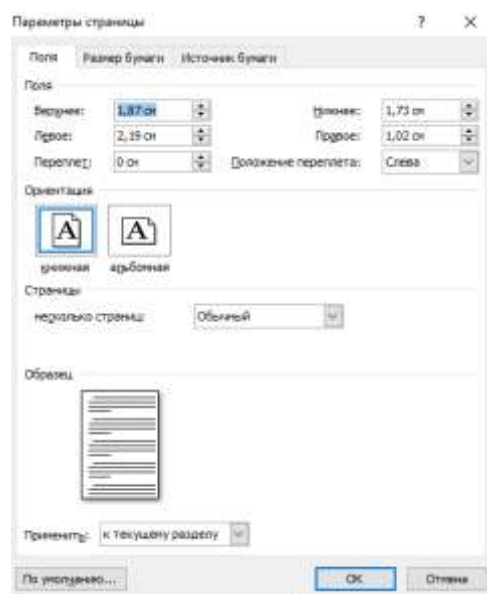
Параметры страницы

?

×

Поля

Размер бумаги

Источник бумаги

Поля

Верхнее:

1,87 см

Нижнее:

1,73 см

Левое:

2,19 см

Правое:

1,02 см

Переплет:

0 см

Положение переплета:

Слева

Ориентация

A

A

книжная

альбомная

Страницы

несколько страниц:

Обычный

Образец

Применить:

к текущему разделу

По умолчанию...

ОК

Отмена